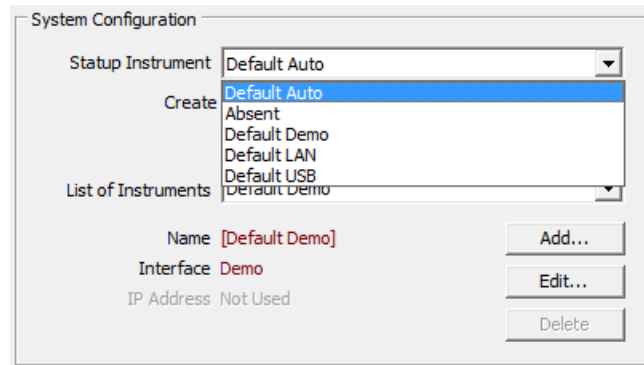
System Configuration

Statup Instrument Default Auto

Create

Default Auto
Absent
Default Demo
Default LAN
Default USB

List of Instruments Default Demo

Name [Default Demo]
Interface Demo
IP Address Not Used

Add...
Edit...
Delete